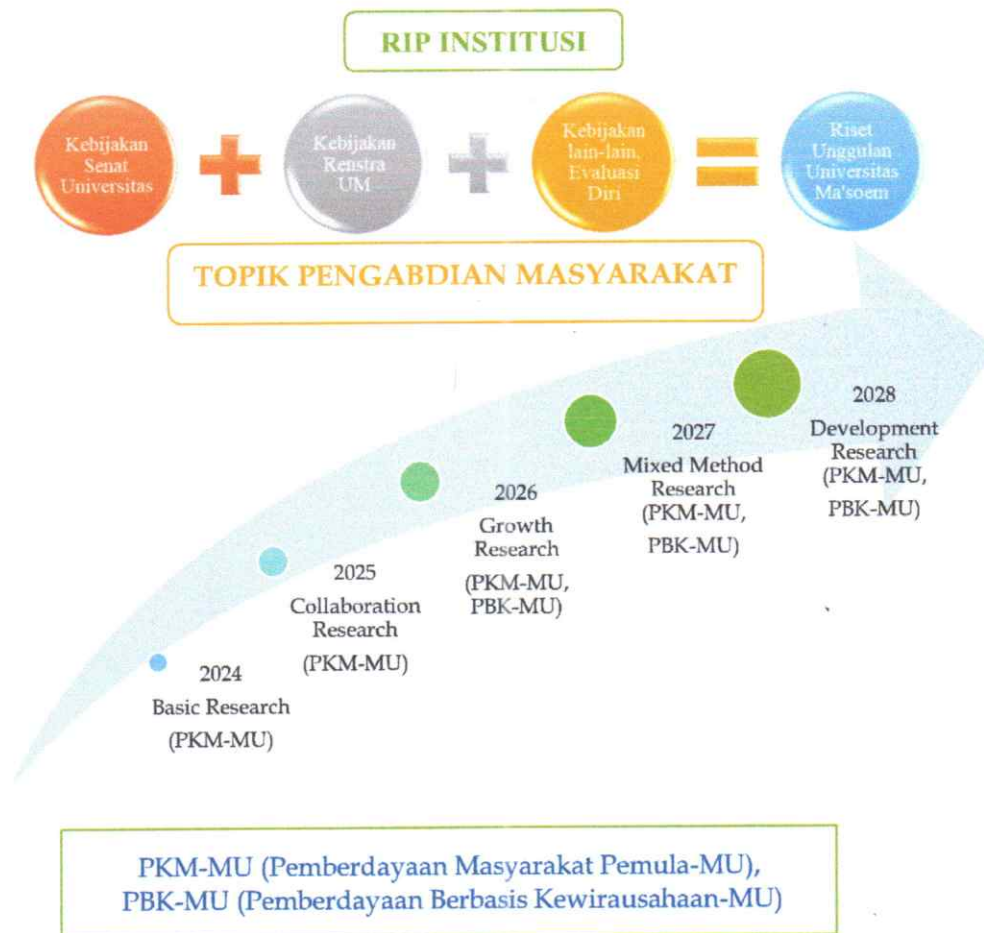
RIP INSTITUSI

Kebijakan Senat Universitas + Kebijakan Renstra UM + Kebijakan lain-lain, Evaluasi Diri = Riset Unggulan Universitas Ma'soem

TOPIK PENGABDIAN MASYARAKAT

2024
Basic Research
(PKM-MU)

2025
Collaboration Research
(PKM-MU)

2026
Growth Research
(PKM-MU, PBK-MU)

2027
Mixed Method Research
(PKM-MU, PBK-MU)

2028
Development Research
(PKM-MU, PBK-MU)

PKM-MU (Pemberdayaan Masyarakat Pemula-MU),
PBK-MU (Pemberdayaan Berbasis Kewirausahaan-MU)